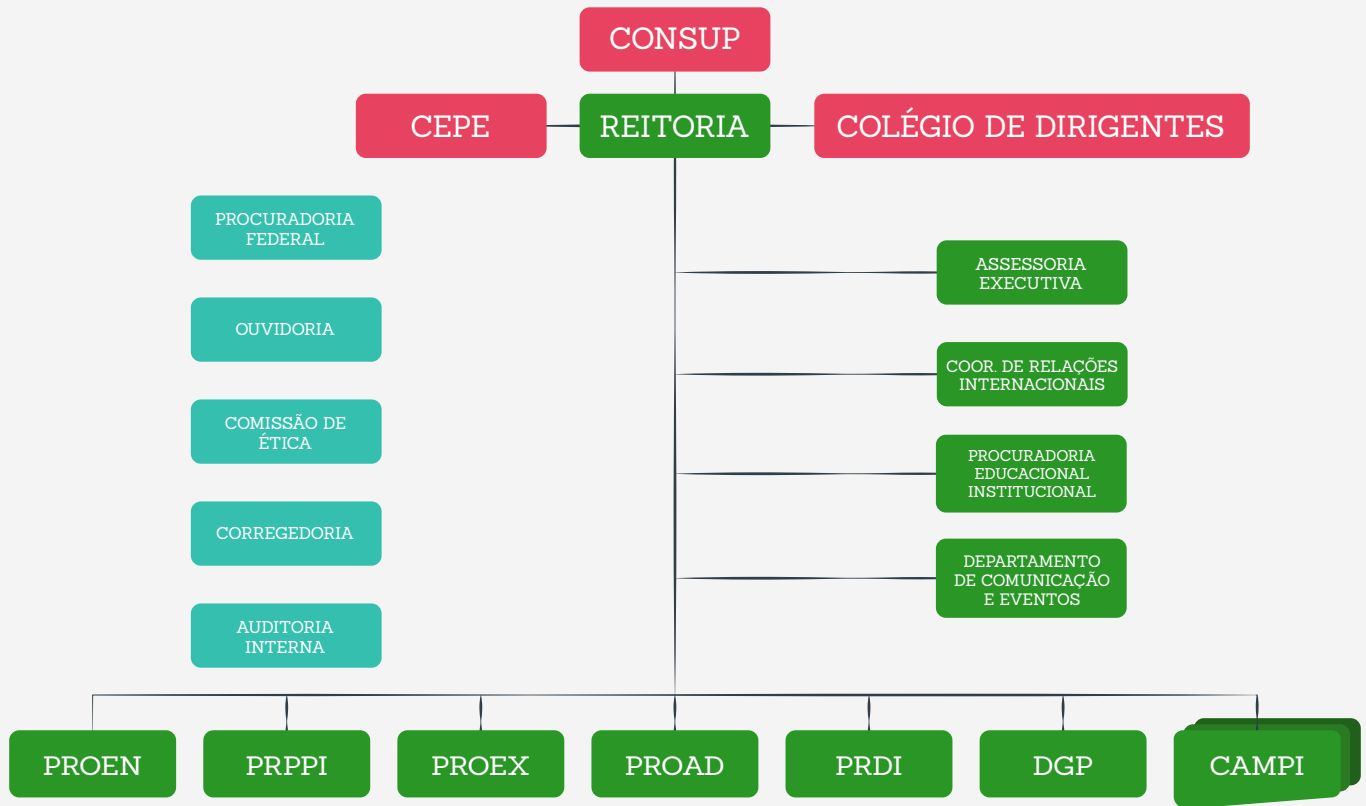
CONSUP

CEPE

REITORIA

COLÉGIO DE DIRIGENTES

PROCURADORIA FEDERAL

OUVIDORIA

COMISSÃO DE ÉTICA

CORREGEDORIA

AUDITORIA INTERNA

ASSESSORIA EXECUTIVA

COOR. DE RELAÇÕES INTERNACIONAIS

PROCURADORIA EDUCACIONAL INSTITUCIONAL

DEPARTAMENTO DE COMUNICAÇÃO E EVENTOS

PROEN

PRPPI

PROEX

PROAD

PRDI

DGP

CAMPI